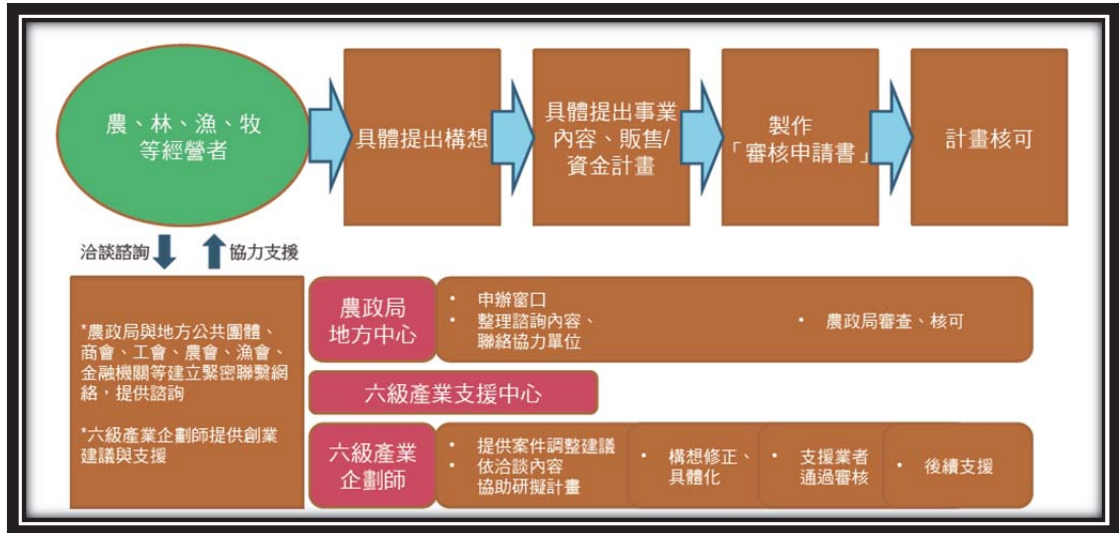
農、林、漁、牧等經營者

具體提出構想

具體提出事業內容、販售/資金計畫

製作「審核申請書」

計畫核可

洽談諮詢

協力支援

*農政局與地方公共團體、商會、工會、農會、漁會、金融機關等建立緊密聯繫網絡，提供諮詢

*六級產業企劃師提供創業建議與支援

農政局地方中心

• 申辦窗口
• 整理諮詢內容、聯絡協力單位

• 農政局審查、核可

六級產業支援中心

六級產業企劃師

• 提供案件調整建議
• 依洽談內容協助研擬計畫

• 構想修正、具體化

• 支援業者通過審核

• 後續支援